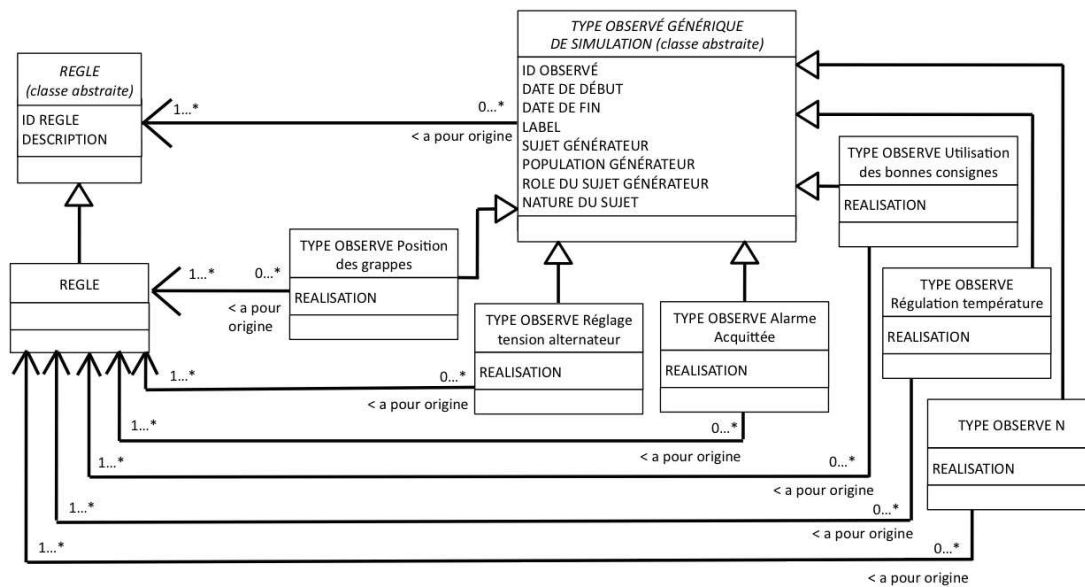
REGLE
(classe abstraite)

ID REGLE
DESCRIPTION

1...*

0...*

< a pour origine

TYPE OBSERVÉ GÉNÉRIQUE DE SIMULATION (classe abstraite)

ID OBSERVÉ
DATE DE DÉBUT
DATE DE FIN
LABEL
SUJET GÉNÉRATEUR
POPULATION GÉNÉRATEUR
ROLE DU SUJET GÉNÉRATEUR
NATURE DU SUJET

TYPE OBSERVE Utilisation des bonnes consignes

REALISATION

REGLE

1...*

0...*

< a pour origine

TYPE OBSERVE Position des grappes

REALISATION

TYPE OBSERVE Réglage tension alternateur

REALISATION

TYPE OBSERVE Alarme Acquittée

REALISATION

TYPE OBSERVE Régulation température

REALISATION

TYPE OBSERVE N

REALISATION

1...*

0...*

< a pour origine

1...*

0...*

< a pour origine

1...*

0...*

< a pour origine

1...*

0...*

< a pour origine

1...*

0...*

< a pour origine